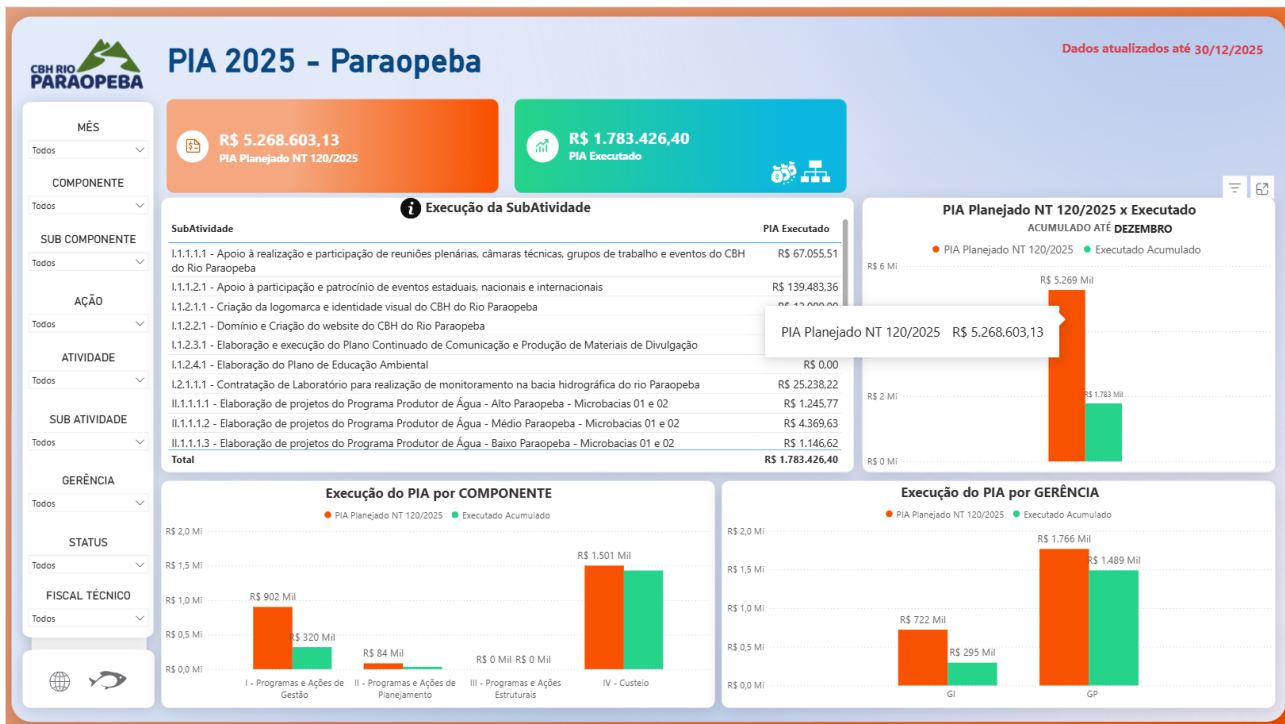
CBH RIO PARAOPEBA

PIA 2025 - Paraopeba

Dados atualizados até 30/12/2025

MÊS
Todos

COMPONENTE
Todos

SUB COMPONENTE
Todos

AÇÃO
Todos

ATIVIDADE
Todos

SUB ATIVIDADE
Todos

GERÊNCIA
Todos

STATUS
Todos

FISCAL TÉCNICO
Todos

R$ 5.268.603,13
PIA Planejado NT 120/2025

R$ 1.783.426,40
PIA Executado

Execução da SubAtividade

| SubAtividade | PIA Executado |
|---|---|
| I.1.1.1.1 - Apoio à realização e participação de reuniões plenárias, câmaras técnicas, grupos de trabalho e eventos do CBH do Rio Paraopeba | R$ 67.055,51 |
| I.1.1.2.1 - Apoio à participação e patrocínio de eventos estaduais, nacionais e internacionais | R$ 139.483,36 |
| I.1.2.1.1 - Criação da logomarca e identidade visual do CBH do Rio Paraopeba | R$ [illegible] |
| I.1.2.2.1 - Domínio e Criação do website do CBH do Rio Paraopeba | |
| I.1.2.3.1 - Elaboração e execução do Plano Continuado de Comunicação e Produção de Materiais de Divulgação | |
| I.1.2.4.1 - Elaboração do Plano de Educação Ambiental | R$ 0.00 |
| I.2.1.1.1 - Contratação de Laboratório para realização de monitoramento na bacia hidrográfica do rio Paraopeba | R$ 25.238,22 |
| II.1.1.1.1 - Elaboração de projetos do Programa Produtor de Água - Alto Paraopeba - Microbacias 01 e 02 | R$ 1.245,77 |
| II.1.1.1.2 - Elaboração de projetos do Programa Produtor de Água - Médio Paraopeba - Microbacias 01 e 02 | R$ 4.369,63 |
| II.1.1.1.3 - Elaboração de projetos do Programa Produtor de Água - Baixo Paraopeba - Microbacias 01 e 02 | R$ 1.146,62 |
| Total | R$ 1.783.426,40 |

PIA Planejado NT 120/2025 x Executado
ACUMULADO ATÉ DEZEMBRO
PIA Planejado NT 120/2025 Executado Acumulado
R$ 6 Mi
R$ 5.269 Mil
PIA Planejado NT 120/2025 R$ 5.268.603,13
R$ 2 Mi
R$ 1.783 Mil
R$ 0 Mi

Execução do PIA por COMPONENTE
PIA Planejado NT 120/2025 Executado Acumulado
R$ 2,0 Mi
R$ 1,5 Mi
R$ 1,0 Mi
R$ 0,5 Mi
R$ 0,0 Mi
R$ 902 Mil
R$ 320 Mil
R$ 84 Mil
R$ 0 Mil R$ 0 Mil
R$ 1.501 Mil
I - Programas e Ações de Gestão
II - Programas e Ações de Planejamento
III - Programas e Ações Estruturais
IV - Custeio

Execução do PIA por GERÊNCIA
PIA Planejado NT 120/2025 Executado Acumulado
R$ 2,0 Mi
R$ 1,5 Mi
R$ 1,0 Mi
R$ 0,5 Mi
R$ 0,0 Mi
R$ 1.766 Mil
R$ 1.489 Mil
R$ 722 Mil
R$ 295 Mil
GI
GP